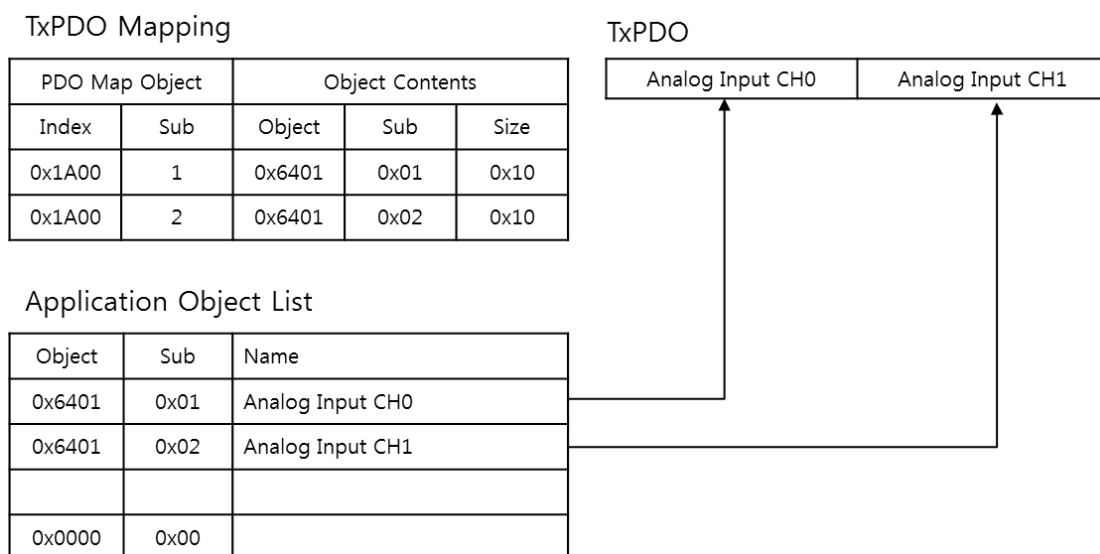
TxPDO Mapping

| PDO Map Object | | Object Contents | | |
|---|---|---|---|---|
| Index | Sub | Object | Sub | Size |
| 0x1A00 | 1 | 0x6401 | 0x01 | 0x10 |
| 0x1A00 | 2 | 0x6401 | 0x02 | 0x10 |

TxPDO

| Analog Input CH0 | Analog Input CH1 |
|---|---|

Application Object List

| Object | Sub | Name |
|---|---|---|
| 0x6401 | 0x01 | Analog Input CH0 |
| 0x6401 | 0x02 | Analog Input CH1 |
| | | |
| 0x0000 | 0x00 | |